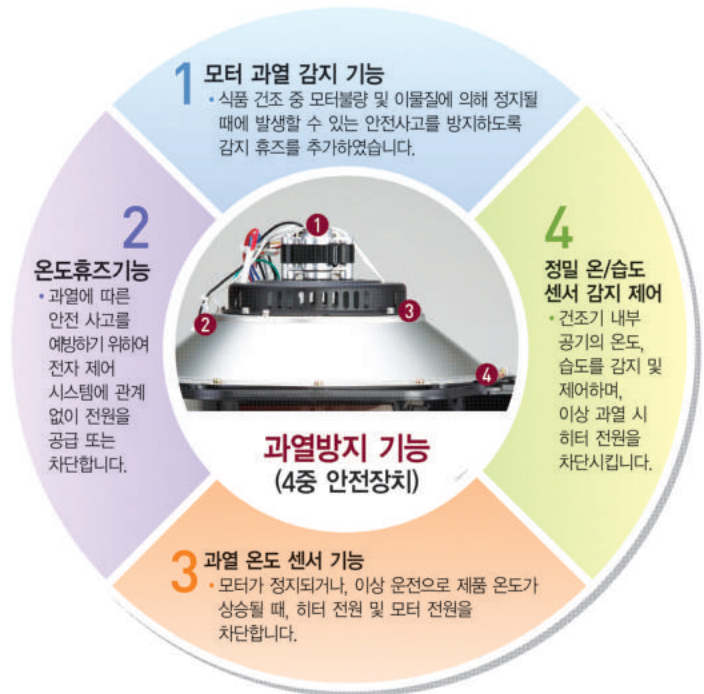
1 모터 과열 감지 기능
• 식품 건조 중 모터불량 및 이물질에 의해 정지될 때에 발생할 수 있는 안전사고를 방지하도록 감지 휴즈를 추가하였습니다.

2 온도휴즈기능
• 과열에 따른 안전 사고를 예방하기 위하여 전자 제어 시스템에 관계없이 전원을 공급 또는 차단합니다.

4 정밀 온/습도 센서 감지 제어
• 건조기 내부 공기의 온도, 습도를 감지 및 제어하며, 이상 과열 시 히터 전원을 차단시킵니다.

1
2
3
4

과열방지 기능
(4중 안전장치)

3 과열 온도 센서 기능
• 모터가 정지되거나, 이상 운전으로 제품 온도가 상승될 때, 히터 전원 및 모터 전원을 차단합니다.